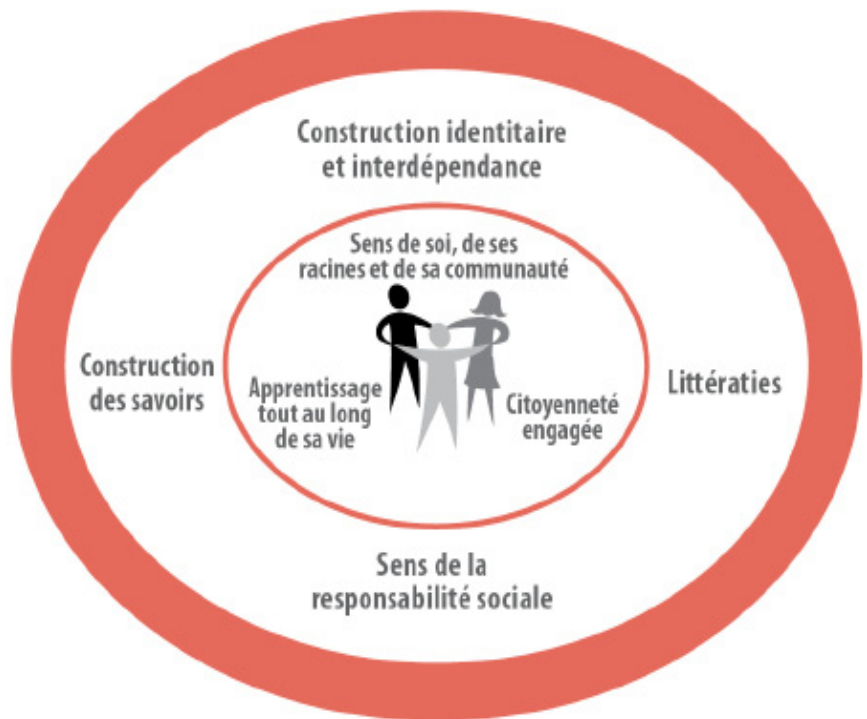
Construction identitaire et interdépendance

Sens de soi, de ses racines et de sa communauté

Construction des savoirs

Apprentissage tout au long de sa vie

Citoyenneté engagée

Littératies

Sens de la responsabilité sociale